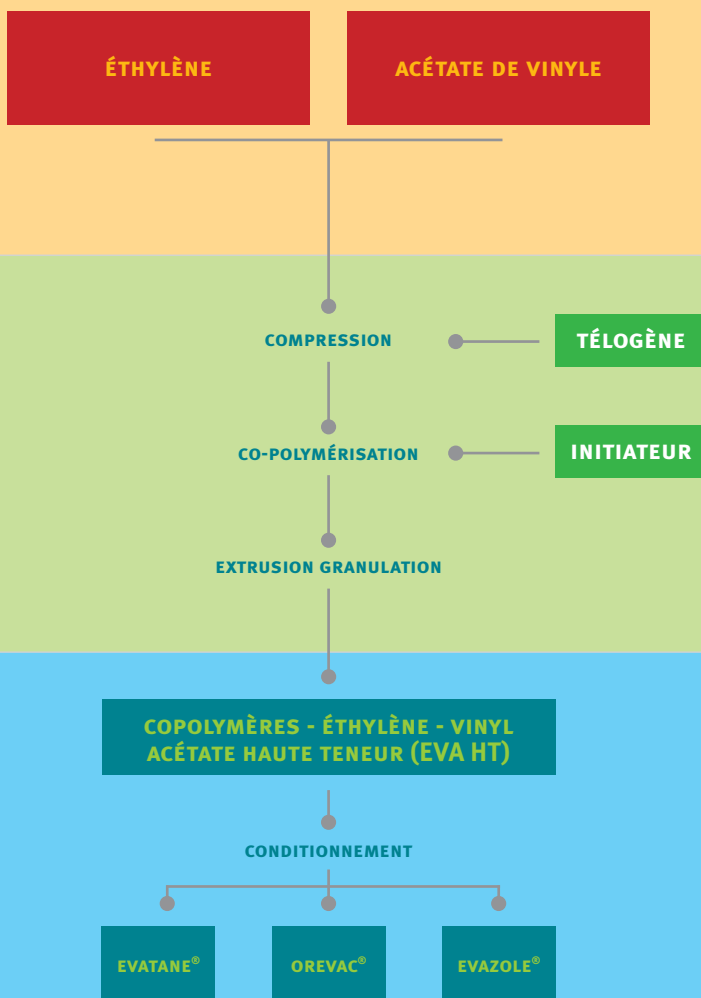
ÉTHYLÈNE

ACÉTATE DE VINYLE

COMPRESSION

TÉLOGÈNE

CO-POLYMÉRISATION

INITIATEUR

EXTRUSION GRANULATION

COPOLYMÈRES - ÉTHYLÈNE - VINYL ACÉTATE HAUTE TENEUR (EVA HT)

CONDITIONNEMENT

EVATANE®

OREVAC®

EVAZOLE®